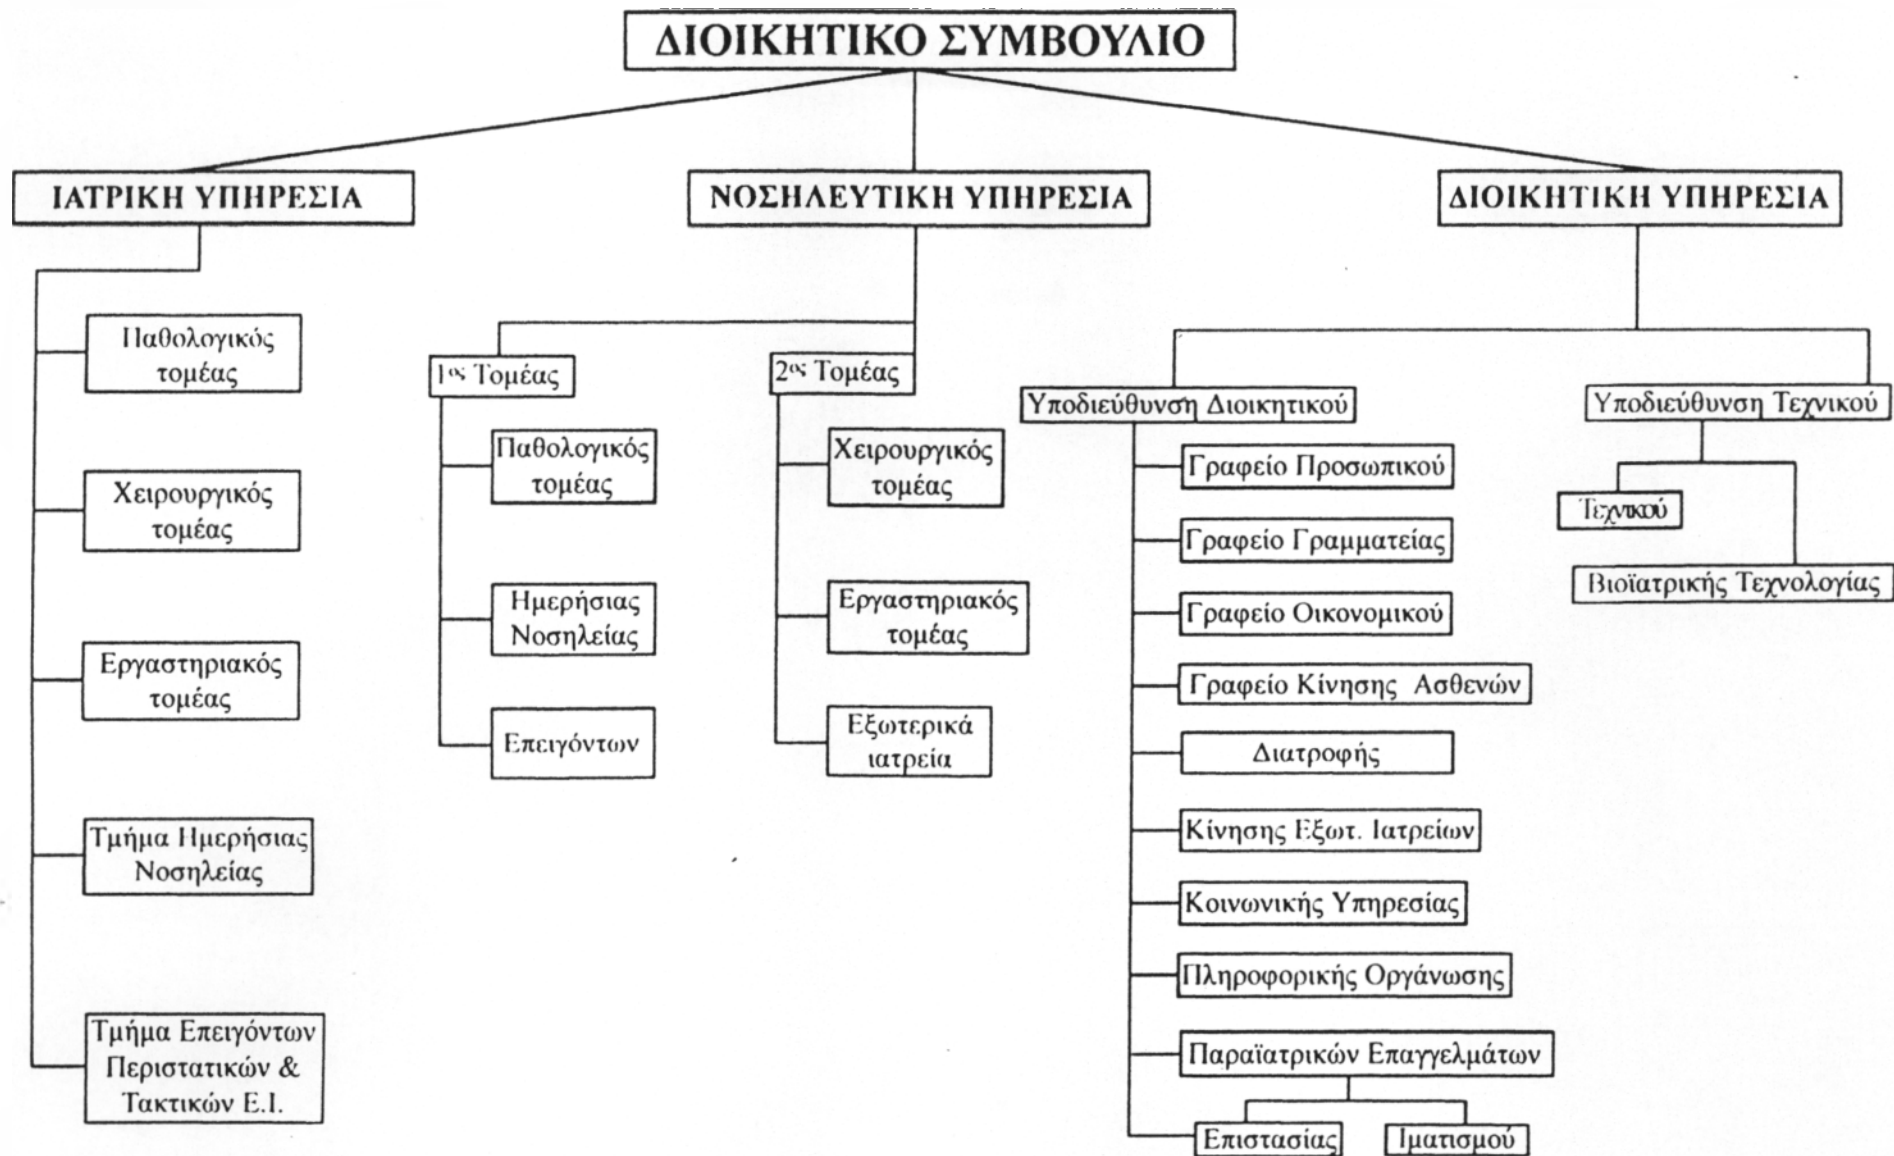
ΔΙΟΙΚΗΤΙΚΟ ΣΥΜΒΟΥΛΙΟ

ΙΑΤΡΙΚΗ ΥΠΗΡΕΣΙΑ

Παθολογικός τομέας

Χειρουργικός τομέας

Εργαστηριακός τομέας

Τμήμα Ημερήσιας Νοσηλείας

Τμήμα Επειγόντων Περιστατικών & Τακτικών Ε.Ι.

ΝΟΣΗΛΕΥΤΙΚΗ ΥΠΗΡΕΣΙΑ

1ος Τομέας

Παθολογικός τομέας

Ημερήσιας Νοσηλείας

Επειγόντων

2ος Τομέας

Χειρουργικός τομέας

Εργαστηριακός τομέας

Εξωτερικά ιατρεία

ΔΙΟΙΚΗΤΙΚΗ ΥΠΗΡΕΣΙΑ

Υποδιεύθυνση Διοικητικού

Γραφείο Προσωπικού

Γραφείο Γραμματείας

Γραφείο Οικονομικού

Γραφείο Κίνησης Ασθενών

Διατροφής

Κίνησης Εξωτ. Ιατρείων

Κοινωνικής Υπηρεσίας

Πληροφορικής Οργάνωσης

Παραϊατρικών Επαγγελμάτων

Επιστασίας

Ιματισμού

Υποδιεύθυνση Τεχνικού

Τεχνικού

Βιοϊατρικής Τεχνολογίας